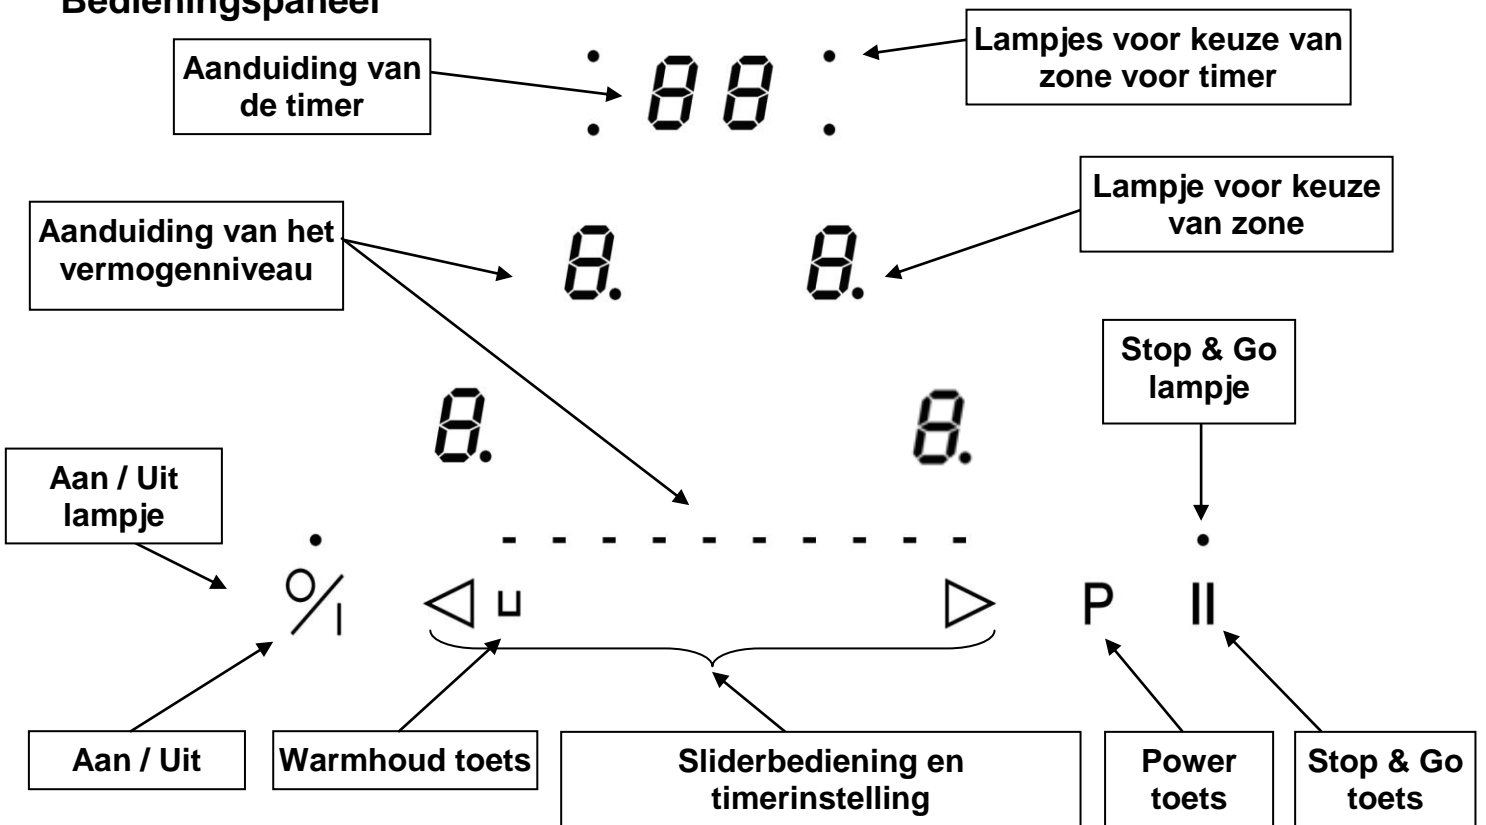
Bedieningspaneel

Aanduiding van de timer

88

Lampjes voor keuze van zone voor timer

Aanduiding van het vermogenniveau

8.

8.

Lampje voor keuze van zone

Stop & Go lampje

8.

8.

Aan / Uit lampje

P

II

Aan / Uit

Warmhoud toets

Sliderbediening en timerinstelling

Power toets

Stop & Go toets